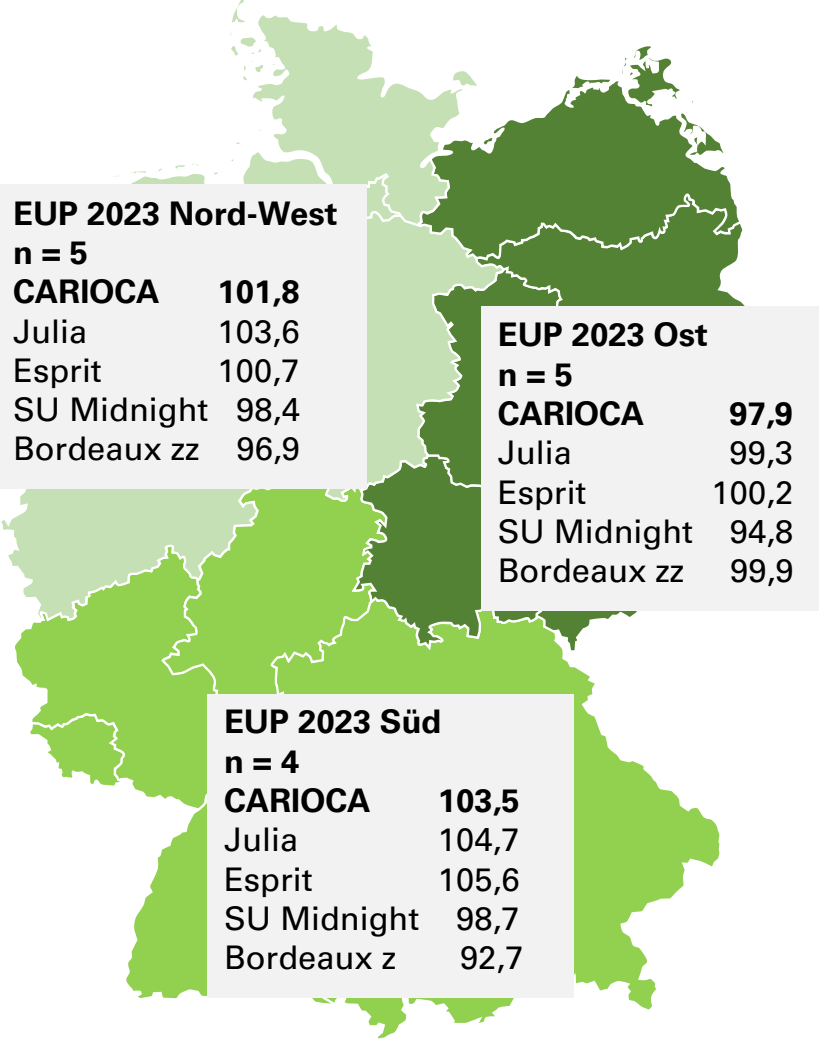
EUP 2023 Nord-West
n = 5

| | |
|---|---|
| **CARIOCA** | **101,8** |
| Julia | 103,6 |
| Esprit | 100,7 |
| SU Midnight | 98,4 |
| Bordeaux zz | 96,9 |

EUP 2023 Ost
n = 5

| | |
|---|---|
| **CARIOCA** | **97,9** |
| Julia | 99,3 |
| Esprit | 100,2 |
| SU Midnight | 94,8 |
| Bordeaux zz | 99,9 |

EUP 2023 Süd
n = 4

| | |
|---|---|
| **CARIOCA** | **103,5** |
| Julia | 104,7 |
| Esprit | 105,6 |
| SU Midnight | 98,7 |
| Bordeaux z | 92,7 |